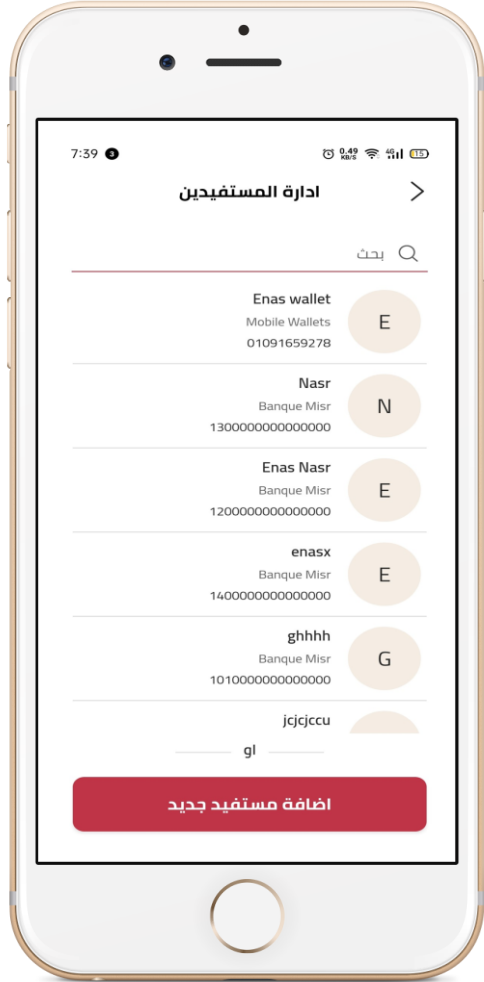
7:39 3
0.49 KB/S 4G 15

ادارة المستفيدين

بحث

E
Enas wallet
Mobile Wallets
01091659278

N
Nasr
Banque Misr
1300000000000000

E
Enas Nasr
Banque Misr
1200000000000000

E
enasx
Banque Misr
1400000000000000

G
ghhhh
Banque Misr
1010000000000000

jcjcjccu

gl

اضافة مستفيد جديد